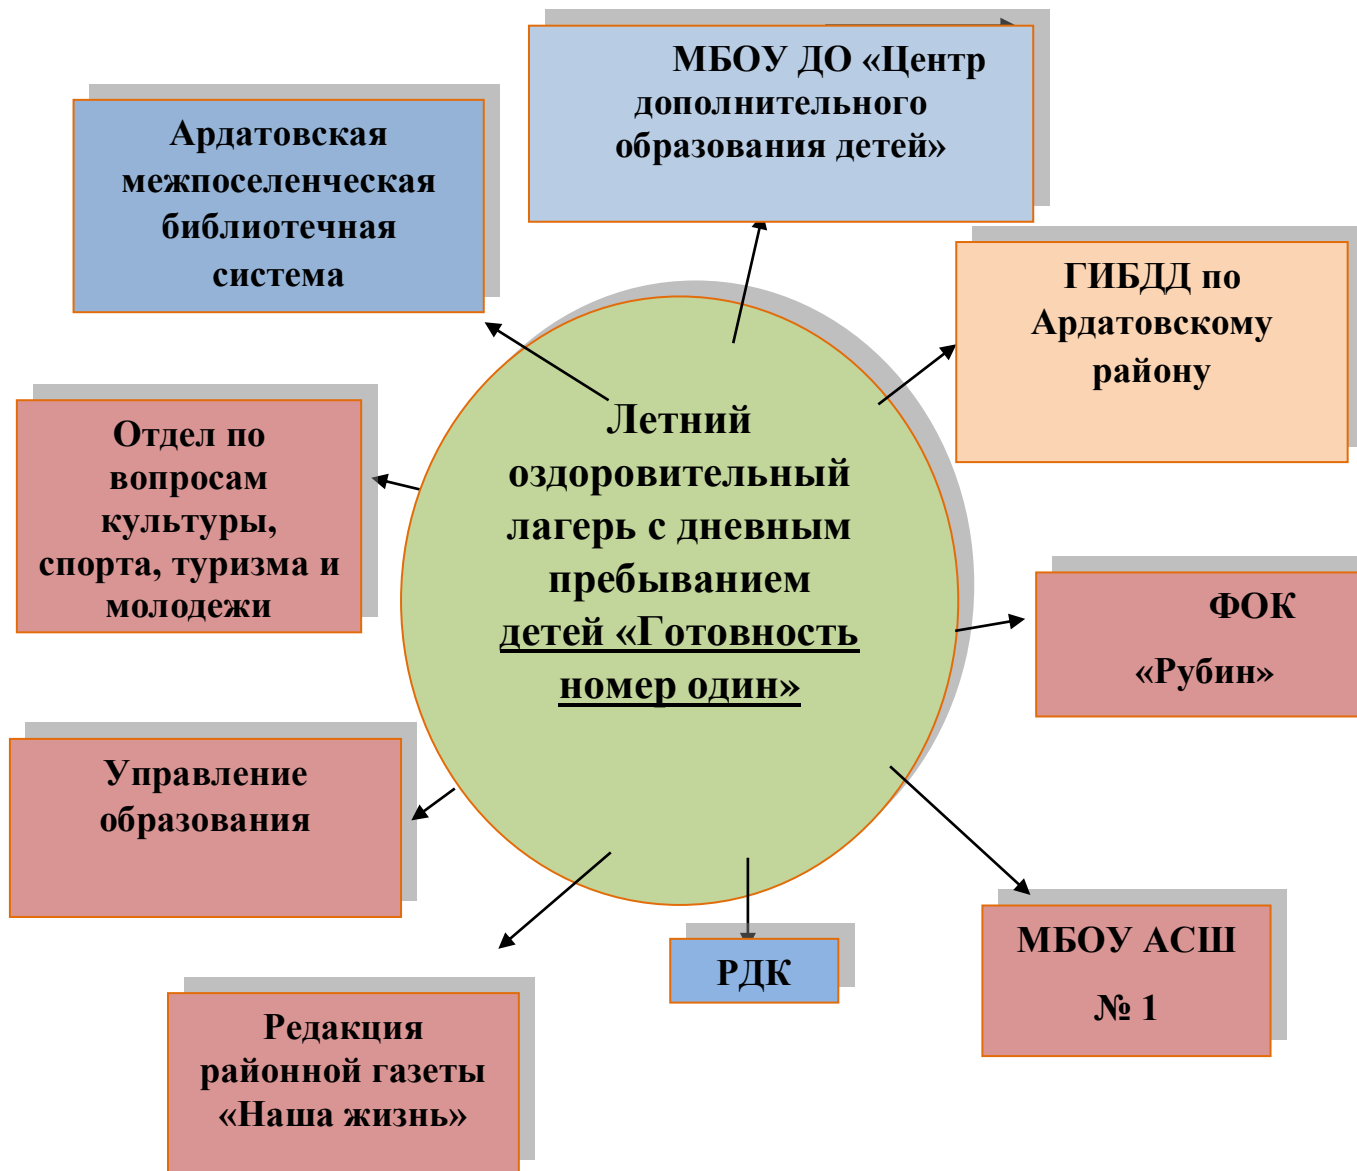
МБОУ ДО «Центр дополнительного образования детей»

Ардатовская межпоселенческая библиотечная система

ГИБДД по Ардатовскому району

Отдел по вопросам культуры, спорта, туризма и молодежи

Летний оздоровительный лагерь с дневным пребыванием детей «Готовность номер один»

ФОК «Рубин»

Управление образования

РДК

МБОУ АСШ № 1

Редакция районной газеты «Наша жизнь»